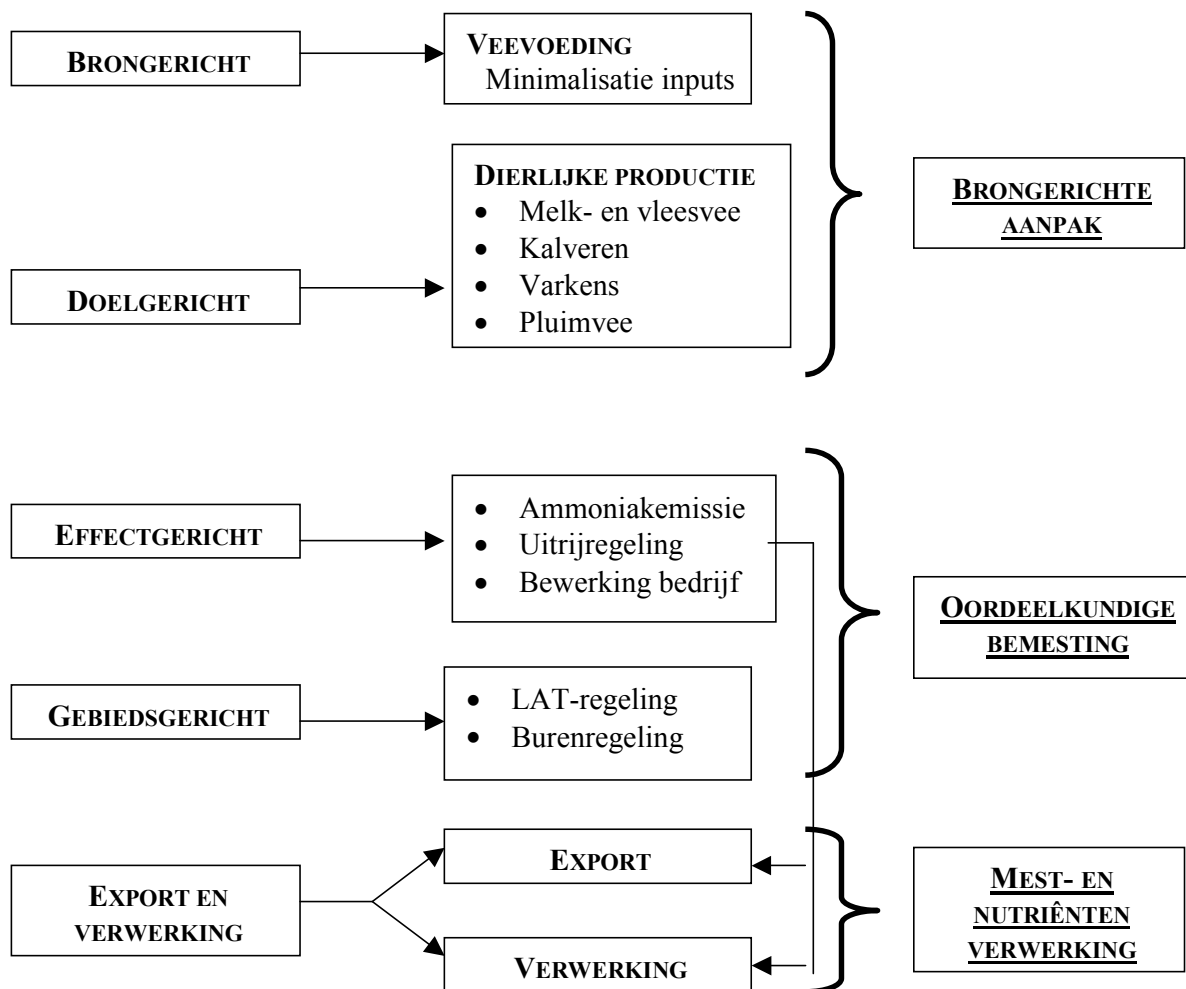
BRONGERICHT

VEEVOEDING
Minimalisatie inputs

DIERLIJKE PRODUCTIE
- Melk- en vleesvee
- Kalveren
- Varkens
- Pluimvee

DOELGERICHT

BRONGERICHTE AANPAK

EFFECTGERICHT

- Ammoniakemissie
- Uitrijregeling
- Bewerking bedrijf

OORDEELKUNDIGE BEMESTING

GEBIEDSGERICHT

- LAT-regeling
- Burenregeling

EXPORT EN VERWERKING

EXPORT

VERWERKING

MEST- EN NUTRIËNTEN VERWERKING